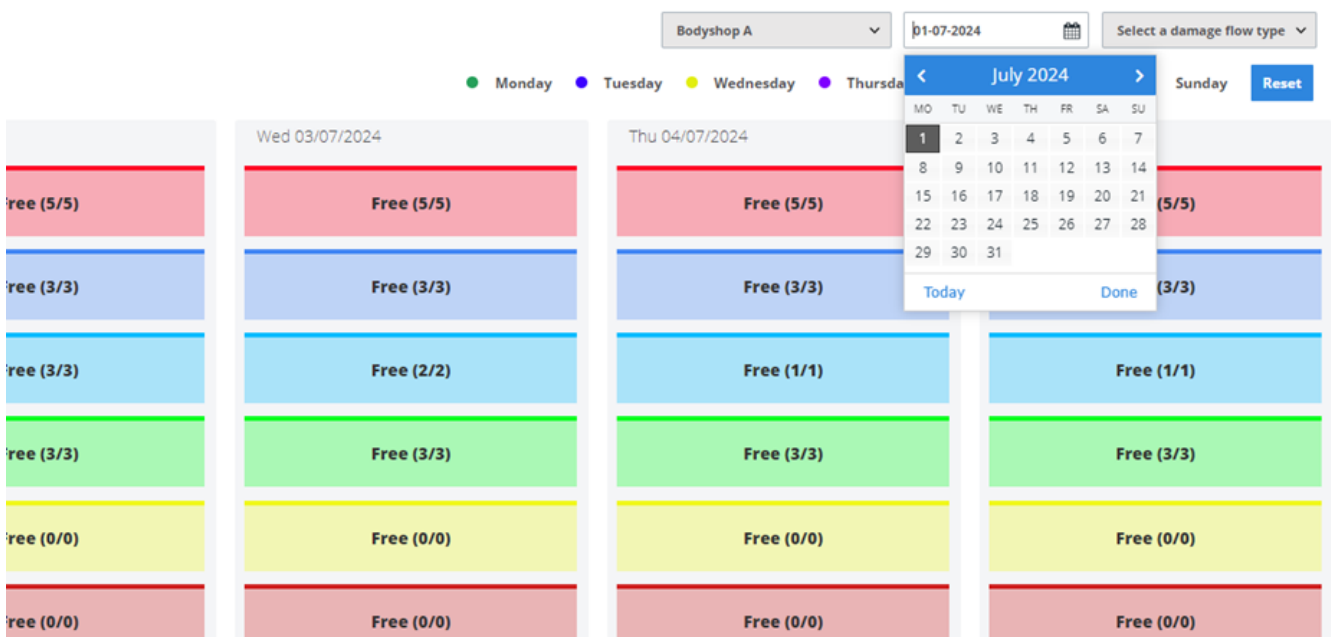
Bodyshop A
01-07-2024
Select a damage flow type

Monday Tuesday Wednesday Thursda

July 2024

| MO | TU | WE | TH | FR | SA | SU |
|---|---|---|---|---|---|---|
| 1 | 2 | 3 | 4 | 5 | 6 | 7 |
| 8 | 9 | 10 | 11 | 12 | 13 | 14 |
| 15 | 16 | 17 | 18 | 19 | 20 | 21 |
| 22 | 23 | 24 | 25 | 26 | 27 | 28 |
| 29 | 30 | 31 | | | | |

Today Done

Sunday Reset

ree (5/5)
ree (3/3)
ree (3/3)
ree (3/3)
ree (0/0)
ree (0/0)

Wed 03/07/2024
Free (5/5)
Free (3/3)
Free (2/2)
Free (3/3)
Free (0/0)
Free (0/0)

Thu 04/07/2024
Free (5/5)
Free (3/3)
Free (1/1)
Free (3/3)
Free (0/0)
Free (0/0)

(5/5)
(3/3)
Free (1/1)
Free (3/3)
Free (0/0)
Free (0/0)